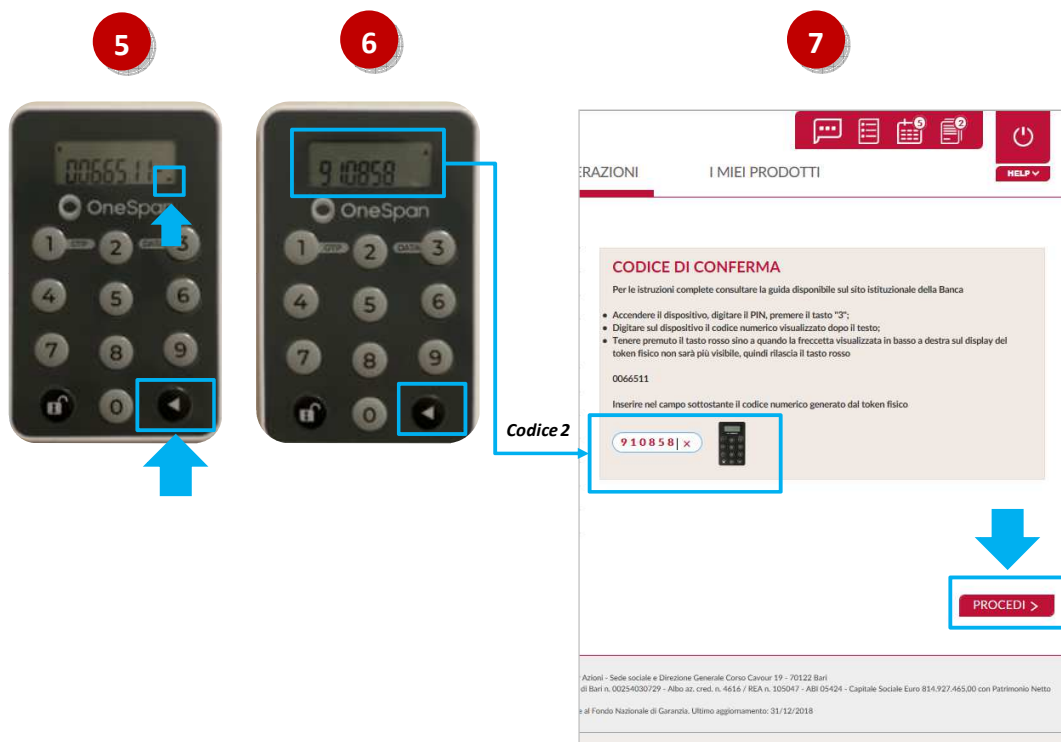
5

6

7

0066511

OneSpan

1 OTP 2 DATA 3
4 5 6
7 8 9
0

910858

OneSpan

1 OTP 2 DATA 3
4 5 6
7 8 9
0

Codice 2

5 2

HELP

ERAZIONI

I MIEI PRODOTTI

CODICE DI CONFERMA

Per le istruzioni complete consultare la guida disponibile sul sito istituzionale della Banca

- Accendere il dispositivo, digitare il PIN, premere il tasto "3";
- Digitare sul dispositivo il codice numerico visualizzato dopo il testo;
- Tenere premuto il tasto rosso sino a quando la freccetta visualizzata in basso a destra sul display del token fisico non sarà più visibile, quindi rilascia il tasto rosso

0066511

Inserire nel campo sottostante il codice numerico generato dal token fisico

910858 ×

PROCEDI >

Azioni - Sede sociale e Direzione Generale Corso Cavour 19 - 70122 Bari
di Bari n. 00254030729 - Albo az. cred. n. 4616 / REA n. 105047 - ABI 05424 - Capitale Sociale Euro 814.927.465,00 con Patrimonio Netto

e al Fondo Nazionale di Garanzia. Ultimo aggiornamento: 31/12/2018